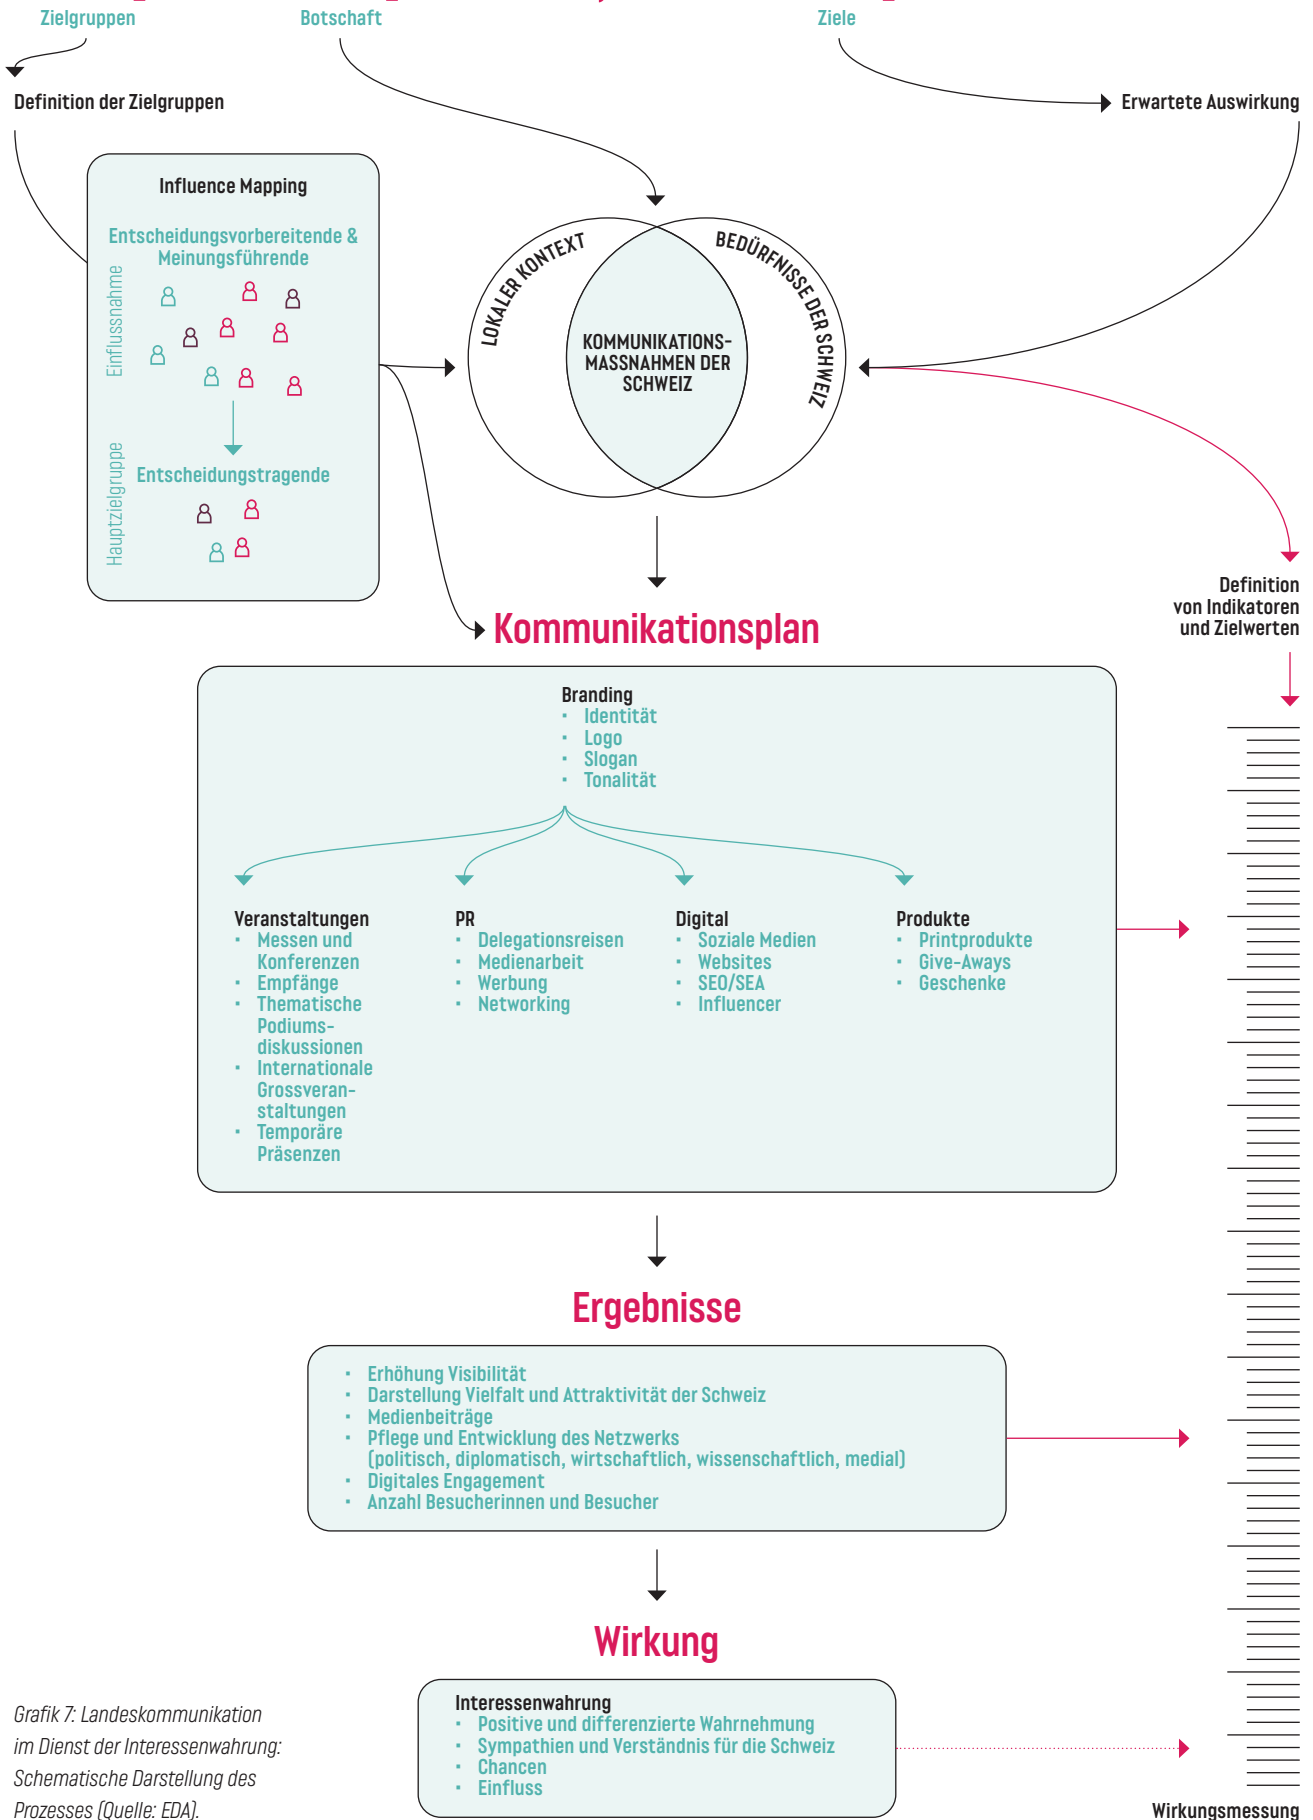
Zielgruppen

Botschaft

Ziele

Definition der Zielgruppen

Erwartete Auswirkung

Influence Mapping

Entscheidungsvorbereitende & Meinungsführende

Einflussnahme

Entscheidungstragende

Hauptzielgruppe

LOKALER KONTEXT

BEDÜRFNISSE DER SCHWEIZ

KOMMUNIKATIONSMASSNAHMEN DER SCHWEIZ

Kommunikationsplan

Definition von Indikatoren und Zielwerten

Branding
- Identität
- Logo
- Slogan
- Tonalität

Veranstaltungen
- Messen und Konferenzen
- Empfänge
- Thematische Podiumsdiskussionen
- Internationale Grossveranstaltungen
- Temporäre Präsenzen

PR
- Delegationsreisen
- Medienarbeit
- Werbung
- Networking

Digital
- Soziale Medien
- Websites
- SEO/SEA
- Influencer

Produkte
- Printprodukte
- Give-Aways
- Geschenke

Ergebnisse

- Erhöhung Visibilität
- Darstellung Vielfalt und Attraktivität der Schweiz
- Medienbeiträge
- Pflege und Entwicklung des Netzwerks (politisch, diplomatisch, wirtschaftlich, wissenschaftlich, medial)
- Digitales Engagement
- Anzahl Besucherinnen und Besucher

Wirkung

Interessenwahrung
- Positive und differenzierte Wahrnehmung
- Sympathien und Verständnis für die Schweiz
- Chancen
- Einfluss

Grafik 7: Landeskommunikation im Dienst der Interessenwahrung: Schematische Darstellung des Prozesses (Quelle: EDA).

Wirkungsmessung